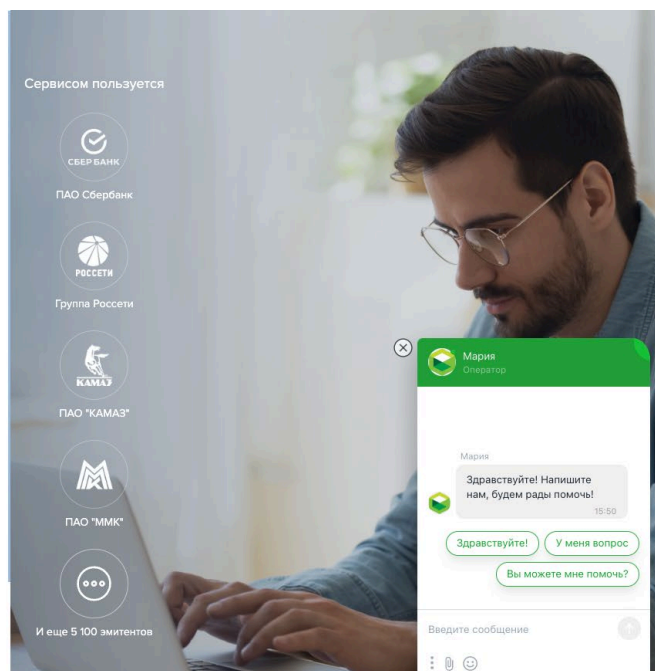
Сервисом пользуется

СБЕРБАНК

ПАО Сбербанк

РОССЕТИ

Группа Россети

КАМАЗ

ПАО "КАМАЗ"

ПАО "ММК"

И еще 5 100 эмитентов

Мария
Оператор

Мария

Здравствуйте! Напишите нам, будем рады помочь!

15:50

Здравствуйте!

У меня вопрос

Вы можете мне помочь?

Введите сообщение